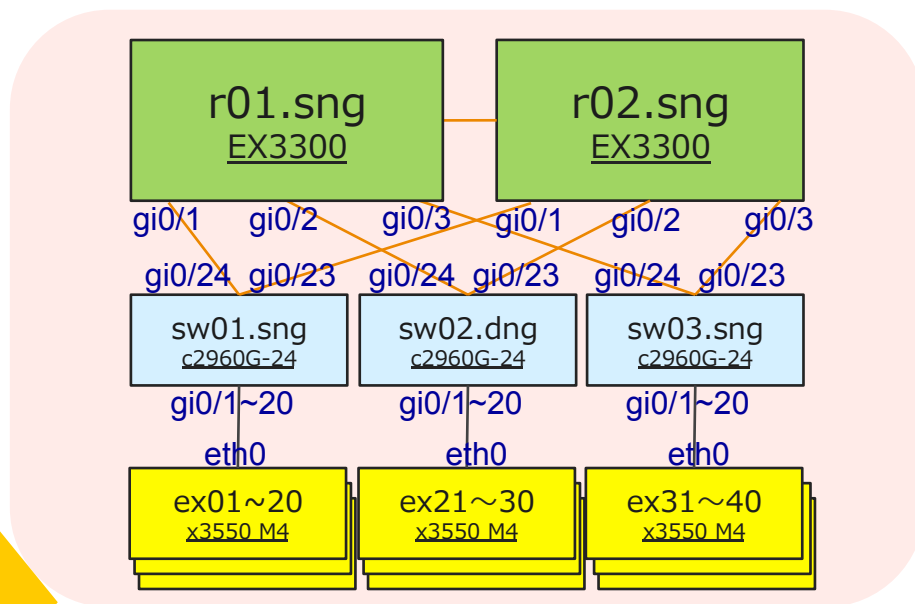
r01.sng
EX3300

r02.sng
EX3300

gi0/1 gi0/2 gi0/3 gi0/1 gi0/2 gi0/3

gi0/24 gi0/23 gi0/24 gi0/23 gi0/24 gi0/23

sw01.sng
c2960G-24

sw02.dng
c2960G-24

sw03.sng
c2960G-24

gi0/1~20 gi0/1~20 gi0/1~20

eth0 eth0 eth0

ex01~20
x3550 M4

ex21～30
x3550 M4

ex31～40
x3550 M4